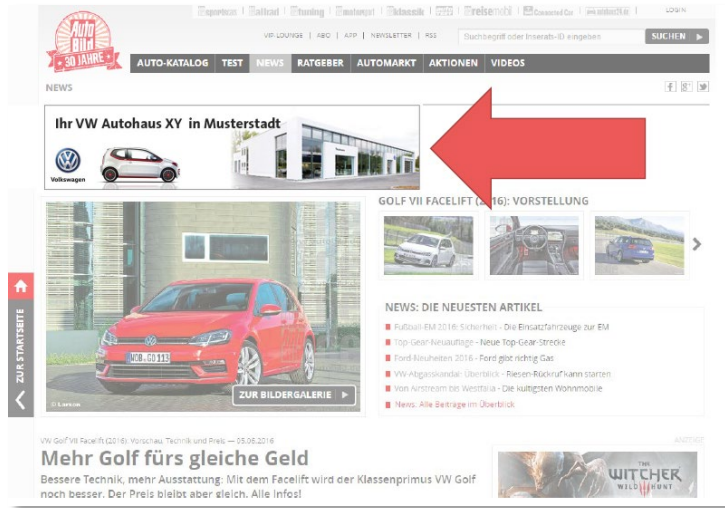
Auto Bild 30 JAHRE

sportscars | allrad | tuning | motorsport | klassik | reisemobil | Connected Car | LOGIN

VIP LOUNGE | ABO | APP | NEWSLETTER | RSS

Suchbegriff oder Inserats-ID eingeben

SUCHEN

AUTO-KATALOG | TEST | NEWS | RATGEBER | AUTOMARKT | AKTIONEN | VIDEOS

NEWS

Ihr VW Autohaus XY in Musterstadt

Volkswagen

GOLF VII FACELIFT (2016): VORSTELLUNG

ZUR STARTSEITE

WOB GO 113

ZUR BILDERGALERIE

NEWS: DIE NEUESTEN ARTIKEL

Fußball-EM 2016: Sicherheit - Die Einsatzfahrzeuge zur EM
Top-Gear-Neuauflage - Neue Top-Gear-Strecke
Ford-Neuheiten 2016 - Ford gibt richtig Gas
VW-Abgasskandal: Überblick - Riesen-Rückruf kann starten
Von Airstream bis Westfalia - Die kultigsten Wohnmobile
News: Alle Beiträge im Überblick

VW Golf VII Facelift (2016): Vorschau, Technik und Preis — 05.06.2016

ANZEIGE

Mehr Golf fürs gleiche Geld

Bessere Technik, mehr Ausstattung: Mit dem Facelift wird der Klassenprimus VW Golf noch besser. Der Preis bleibt aber gleich. Alle Infos!

THE WITCHER WILD HUNT